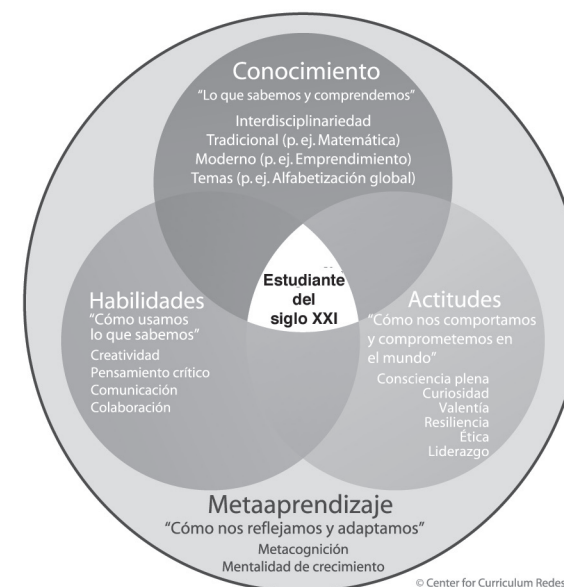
Conocimiento
"Lo que sabemos y comprendemos"
Interdisciplinariedad
Tradicional (p. ej. Matemática)
Moderno (p. ej. Emprendimiento)
Temas (p. ej. Alfabetización global)

Estudiante del siglo XXI

Habilidades
"Cómo usamos lo que sabemos"
Creatividad
Pensamiento crítico
Comunicación
Colaboración

Actitudes
"Cómo nos comportamos y comprometemos en el mundo"
Consciencia plena
Curiosidad
Valentía
Resiliencia
Ética
Liderazgo

Metaaprendizaje
"Cómo nos reflejamos y adaptamos"
Metacognición
Mentalidad de crecimiento

© Center for Curriculum Redes